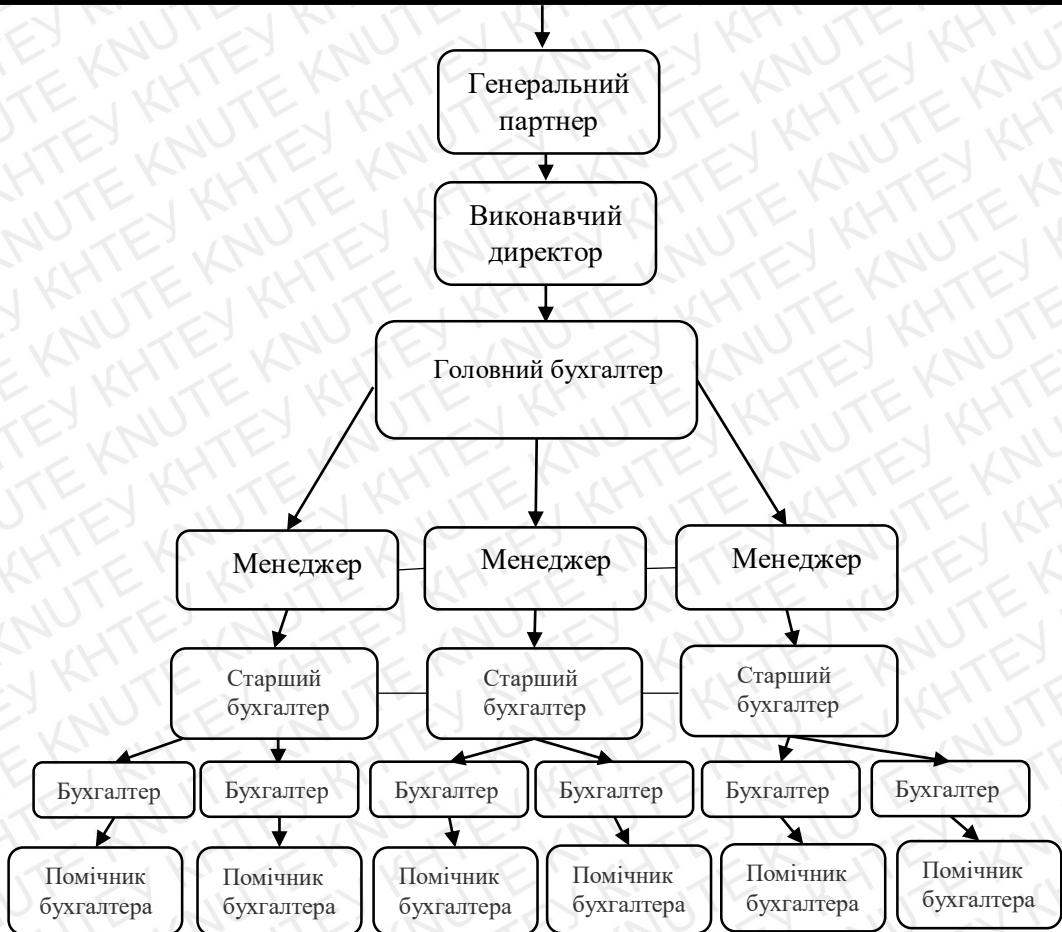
Генеральний партнер

Виконавчий директор

Головний бухгалтер

Менеджер

Менеджер

Менеджер

Старший бухгалтер

Старший бухгалтер

Старший бухгалтер

Бухгалтер

Бухгалтер

Бухгалтер

Бухгалтер

Бухгалтер

Бухгалтер

Помічник бухгалтера

Помічник бухгалтера

Помічник бухгалтера

Помічник бухгалтера

Помічник бухгалтера

Помічник бухгалтера